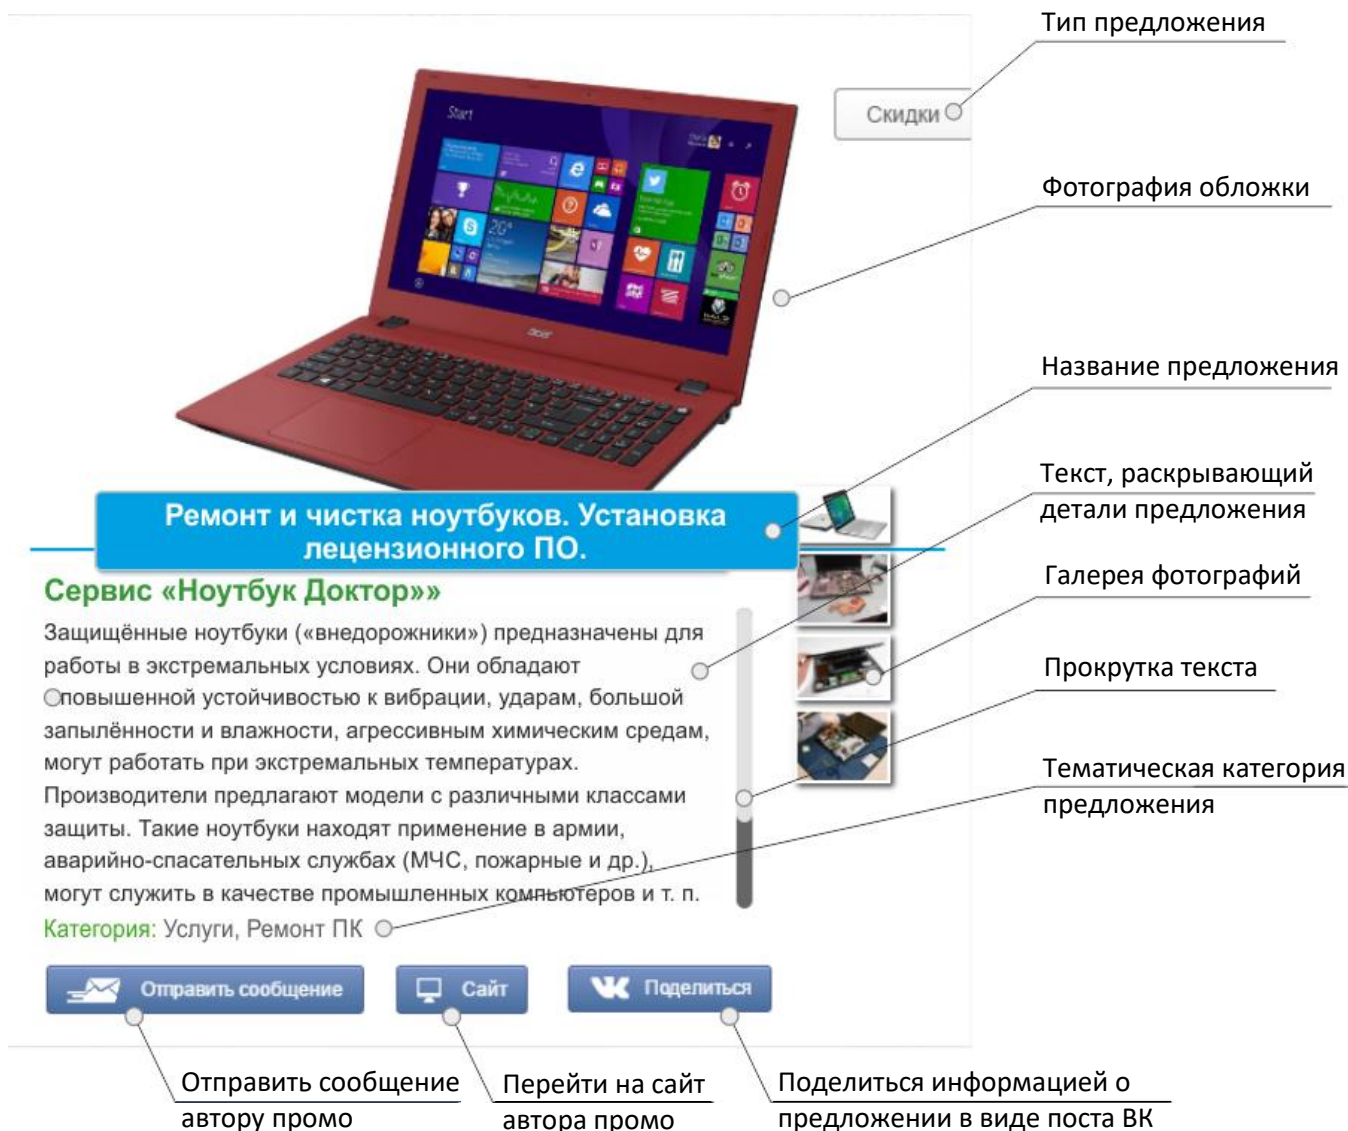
Тип предложения

Скидки

Фотография обложки

Start

Название предложения

Текст, раскрывающий детали предложения

Ремонт и чистка ноутбуков. Установка лецензионного ПО.

Галерея фотографий

Сервис «Ноутбук Доктор»»

Прокрутка текста

Защищённые ноутбуки («внедорожники») предназначены для работы в экстремальных условиях. Они обладают повышенной устойчивостью к вибрации, ударам, большой запылённости и влажности, агрессивным химическим средам, могут работать при экстремальных температурах. Производители предлагают модели с различными классами защиты. Такие ноутбуки находят применение в армии, аварийно-спасательных службах (МЧС, пожарные и др.), могут служить в качестве промышленных компьютеров и т. п.

Тематическая категория предложения

Категория: Услуги, Ремонт ПК

Отправить сообщение

Сайт

Поделиться

Отправить сообщение автору промо

Перейти на сайт автора промо

Поделиться информацией о предложении в виде поста ВК